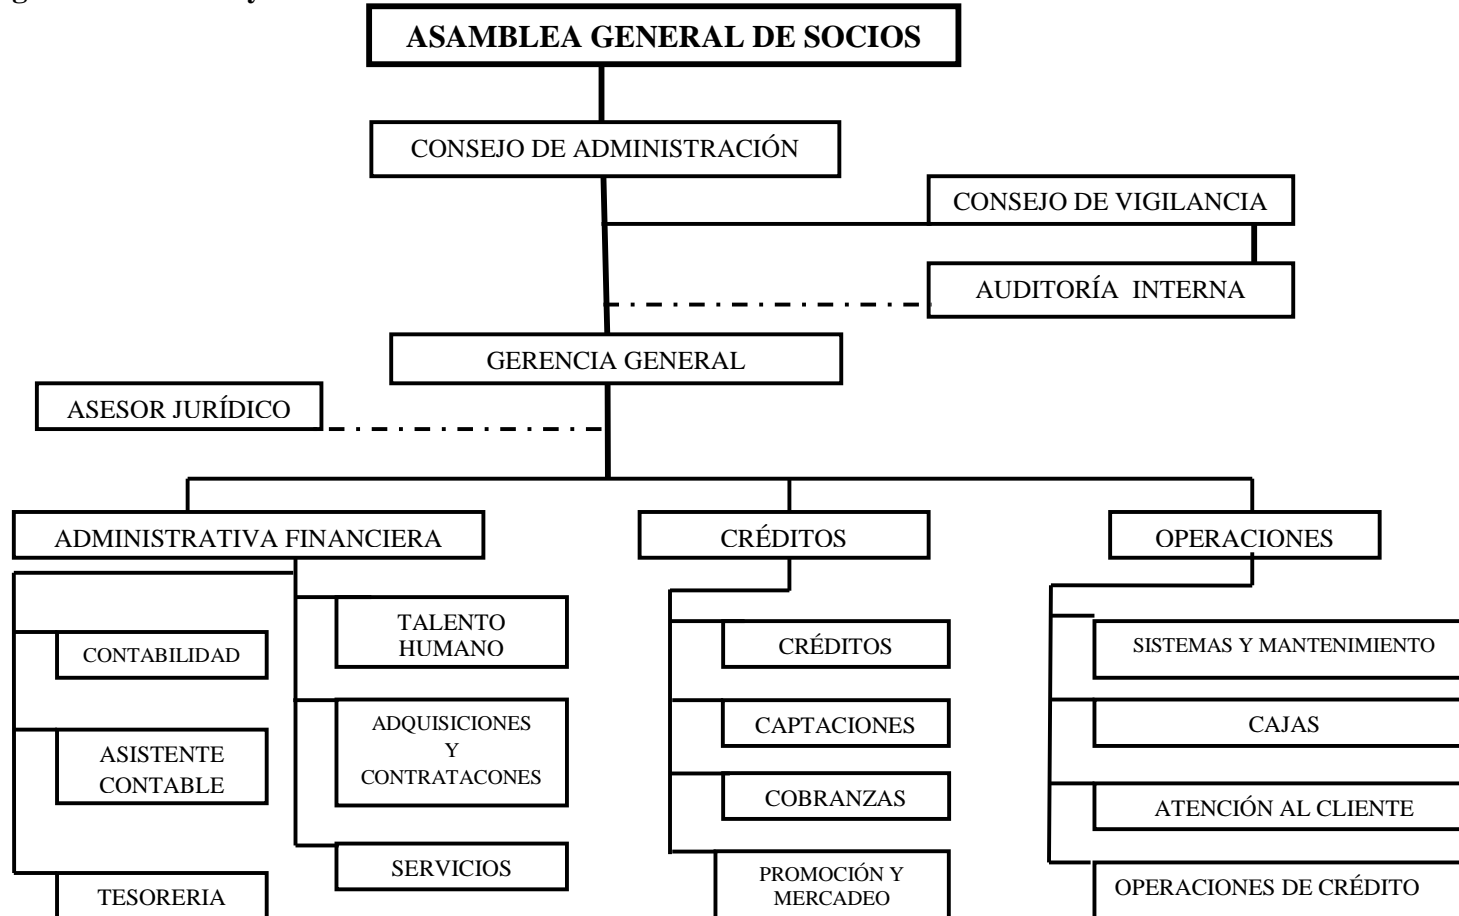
ASAMBLEA GENERAL DE SOCIOS

CONSEJO DE ADMINISTRACIÓN

CONSEJO DE VIGILANCIA

AUDITORÍA INTERNA

GERENCIA GENERAL

ASESOR JURÍDICO

ADMINISTRATIVA FINANCIERA

CRÉDITOS

OPERACIONES

CONTABILIDAD

ASISTENTE CONTABLE

TESORERIA

TALENTO HUMANO

ADQUISICIONES Y CONTRATACONES

SERVICIOS

CRÉDITOS

CAPTACIONES

COBRANZAS

PROMOCIÓN Y MERCADEO

SISTEMAS Y MANTENIMIENTO

CAJAS

ATENCIÓN AL CLIENTE

OPERACIONES DE CRÉDITO